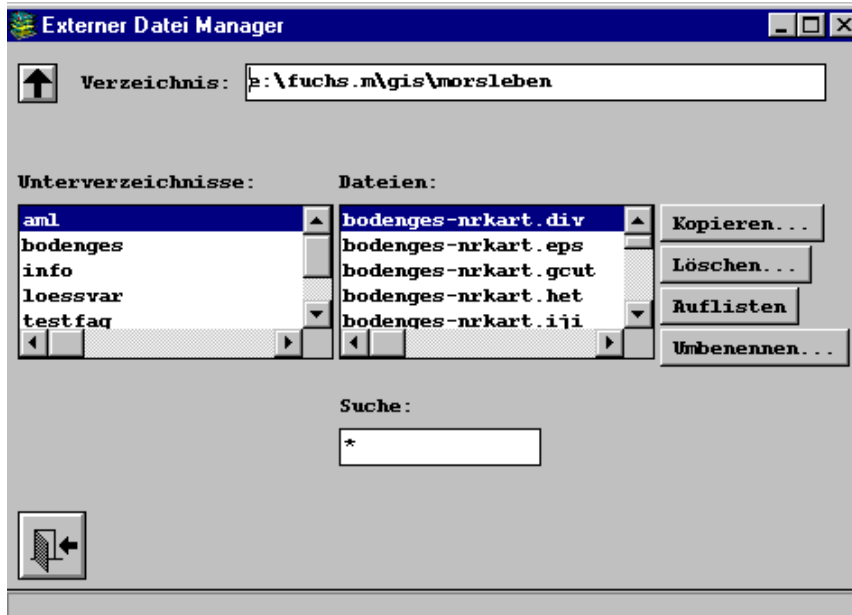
Externer Datei Manager

Verzeichnis: e:\fuchs.m\gis\morsleben

Unterverzeichnisse:
aml
bodenges
info
loessvar
testfaq

Dateien:
bodenges-nrkart.div
bodenges-nrkart.eps
bodenges-nrkart.gcut
bodenges-nrkart.het
bodenges-nrkart.iji

Kopieren...
Löschen...
Auflisten
Umbenennen...

Suche:
*